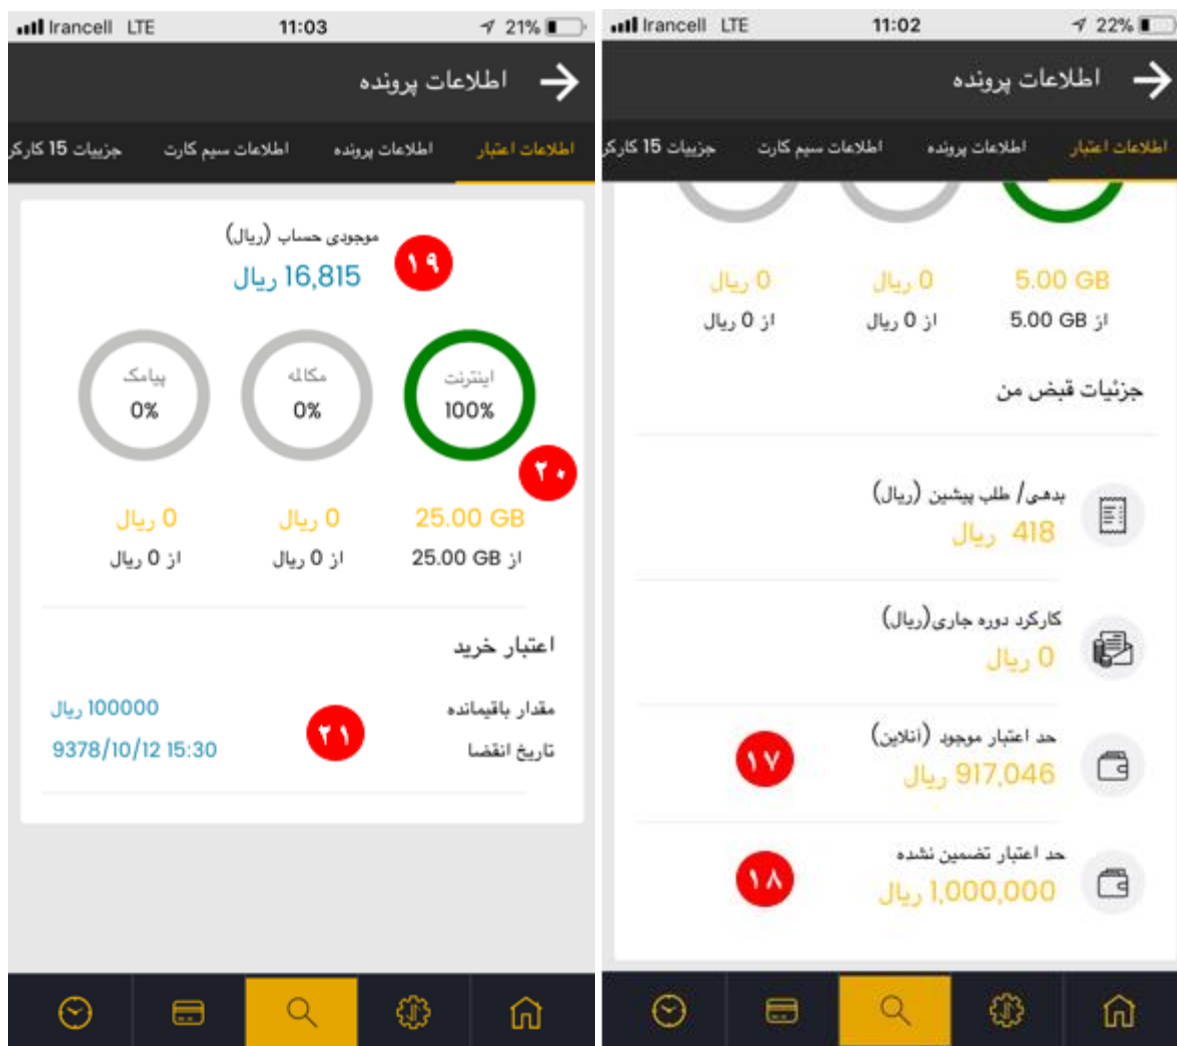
Irancell LTE 11:03 21%

اطلاعات پرونده

اطلاعات اعتبار | اطلاعات پرونده | اطلاعات سیم کارت | جزییات 15 کارکر

موجودی حساب (ریال)
16,815 ریال
۱۹

اینترنت 100%
مکالمه 0%
پیامک 0%
۲۰

25.00 GB
از 25.00 GB

0 ریال
از 0 ریال

0 ریال
از 0 ریال

اعتبار خرید

مقدار باقیمانده 100000 ریال
تاریخ انقضا 9378/10/12 15:30
۲۱

Irancell LTE 11:02 22%

اطلاعات پرونده

اطلاعات اعتبار | اطلاعات پرونده | اطلاعات سیم کارت | جزییات 15 کارکر

5.00 GB
از 5.00 GB

0 ریال
از 0 ریال

0 ریال
از 0 ریال

جزئیات قبض من

بدهی/ طلب پیشین (ریال)
418 ریال

کارکرد دوره جاری(ریال)
0 ریال

حد اعتبار موجود (آنلاین)
917,046 ریال
۱۷

حد اعتبار تضمین نشده
1,000,000 ریال
۱۸